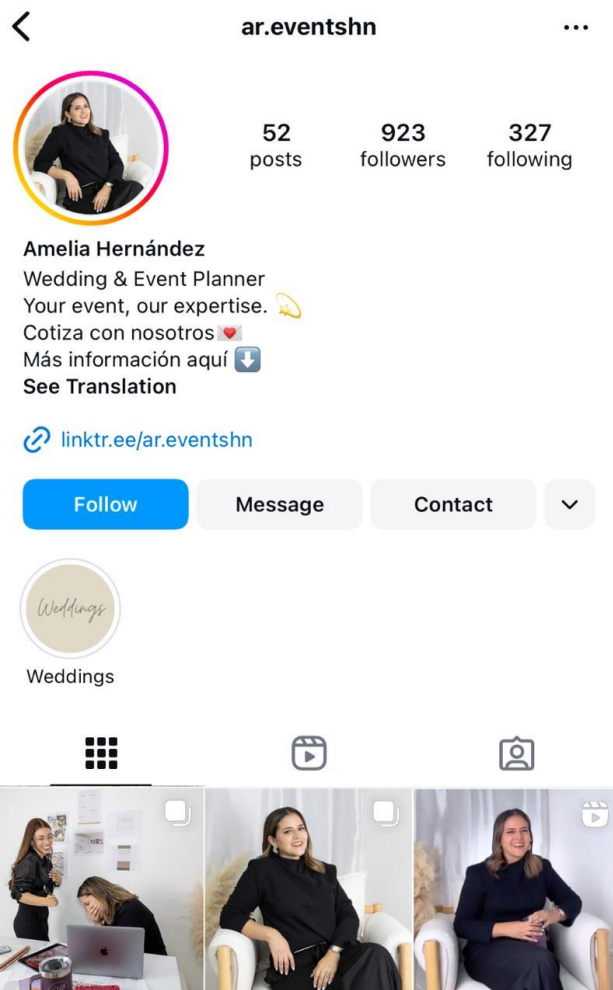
ar.eventshn

52 posts
923 followers
327 following

Amelia Hernández
Wedding & Event Planner
Your event, our expertise. 💫
Cotiza con nosotros💌
Más información aquí ⬇️
See Translation

linktr.ee/ar.eventshn

Follow
Message
Contact

Weddings
Weddings